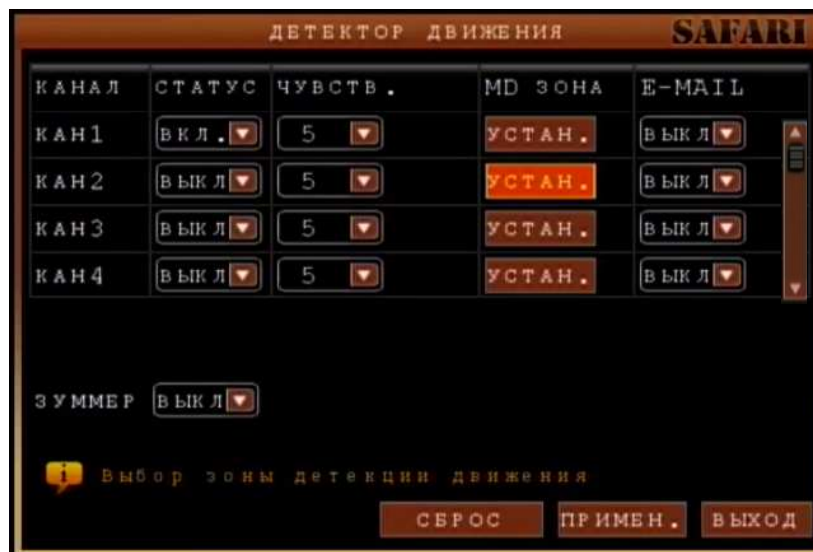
ДЕТЕКТОР ДВИЖЕНИЯ SAFARI

| КАНАЛ | СТАТУС | ЧУВСТВ. | MD ЗОНА | E-MAIL |
|---|---|---|---|---|
| КАН1 | ВКЛ. | 5 | УСТАН. | ВЫКЛ |
| КАН2 | ВЫКЛ | 5 | УСТАН. | ВЫКЛ |
| КАН3 | ВЫКЛ | 5 | УСТАН. | ВЫКЛ |
| КАН4 | ВЫКЛ | 5 | УСТАН. | ВЫКЛ |

ЗУММЕР ВЫКЛ

Выбор зоны детекции движения

СБРОС ПРИМЕН. ВЫХОД